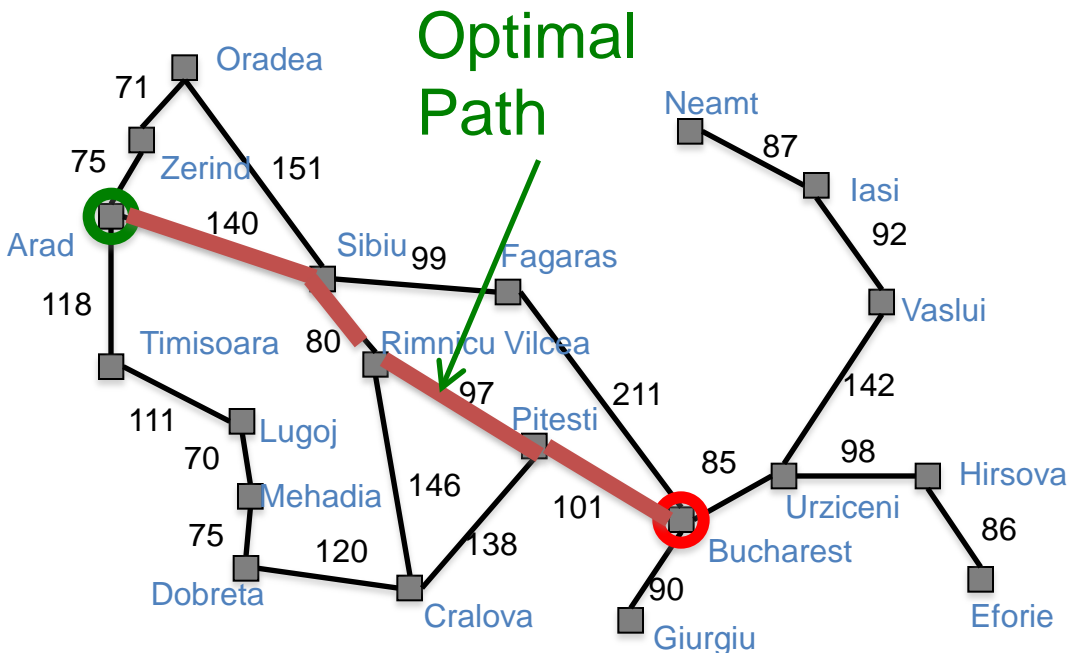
Optimal Path

Oradea
71
75
Zerind
151
Arad
140
Sibiu
99
Fagaras
118
Timisoara
80
Rimnicu Vilcea
97
Pitesti
211
111
Lugoj
70
Mehadia
146
101
75
120
138
Dobreta
Cralova
Neamt
87
Iasi
92
Vaslui
142
85
98
Urziceni
Hirsova
86
Bucharest
90
Giurgiu
Eforie